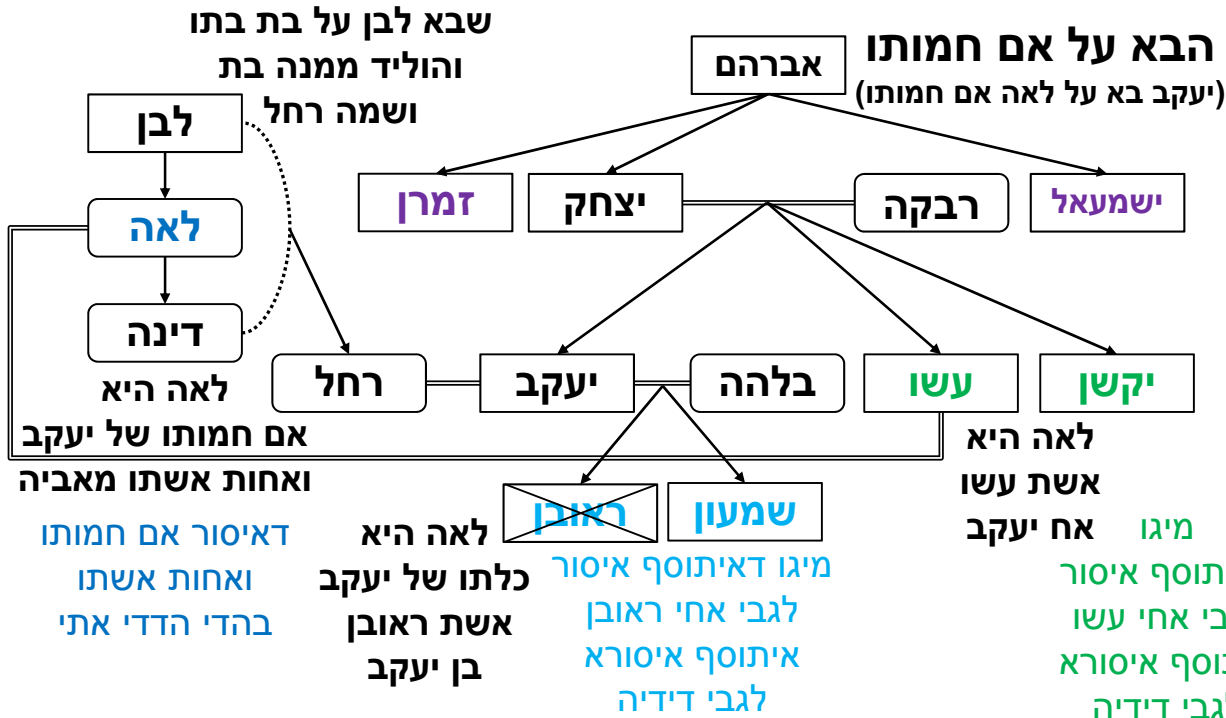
הבא על אם חמותו
(יעקב בא על לאה אם חמותו)

שבא לבן על בת בתו והוליד ממנה בת ושמה רחל

אברהם

לבן

לאה

דינה

זמרן

יצחק

רבקה

ישמעאל

רחל

יעקב

בלהה

עשו

יקשן

לאה היא אם חמותו של יעקב ואחות אשתו מאביה

דאיסור אם חמותו ואחות אשתו בהדי הדדי אתי

ראובן

שמעון

לאה היא כלתו של יעקב אשת ראובן בן יעקב

מיגו דאיתוסף איסור לגבי אחי ראובן איתוסף איסורא לגבי דידיה

לאה היא אשת עשו אח יעקב

מיגו
תוסף איסור
בי אחי עשו
וסף איסורא
גבי דידיה